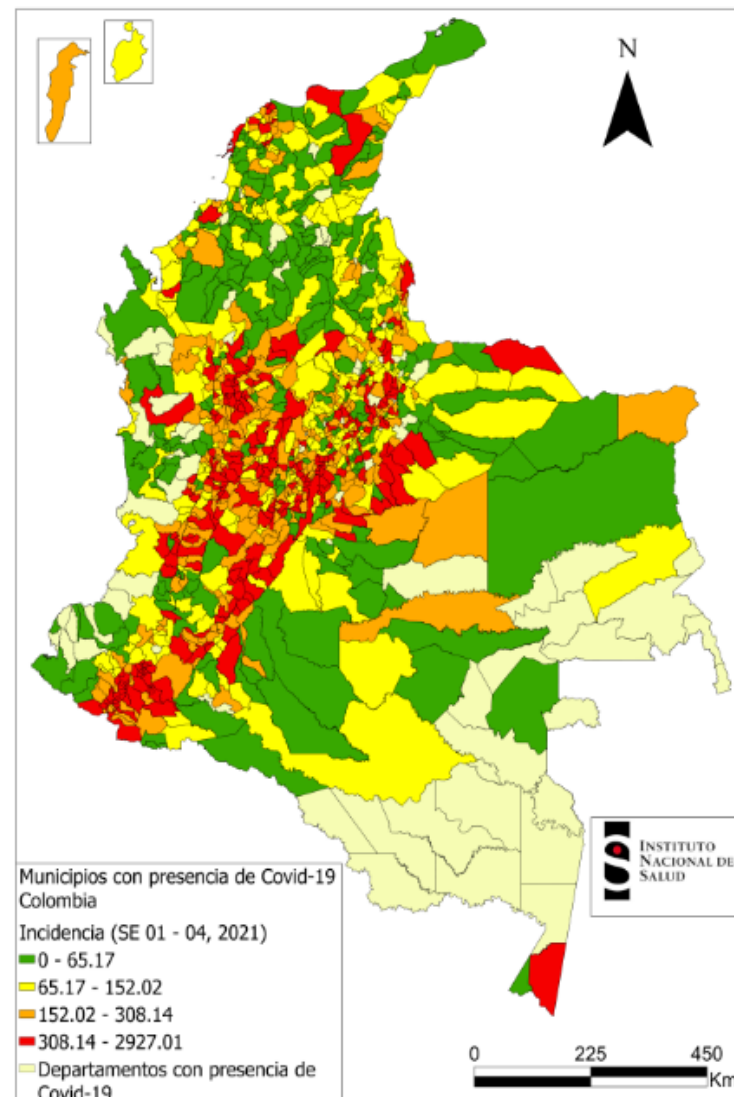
N

Instituto Nacional de Salud

Municipios con presencia de Covid-19 Colombia

Incidencia (SE 01 - 04, 2021)

0 - 65.17

65.17 - 152.02

152.02 - 308.14

308.14 - 2927.01

Departamentos con presencia de Covid-19

0 225 450 Km